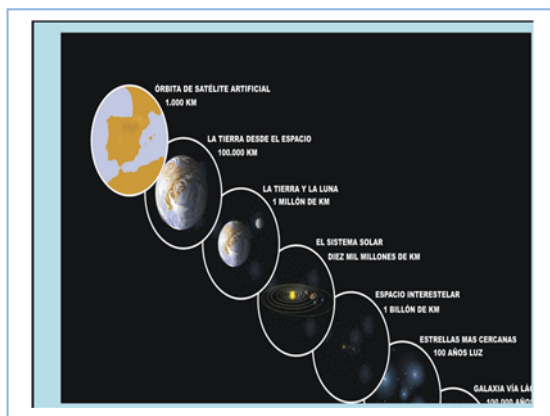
ÓRBITA DE SATÉLITE ARTIFICIAL
1.000 KM

LA TIERRA DESDE EL ESPACIO
100.000 KM

LA TIERRA Y LA LUNA
1 MILLÓN DE KM

EL SISTEMA SOLAR
DIEZ MIL MILLONES DE KM

ESPACIO INTERESTELAR
1 BILLÓN DE KM

ESTRELLAS MAS CERCANAS
100 AÑOS LUZ

GALAXIA VÍA LÁ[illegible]
100.000 AÑO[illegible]